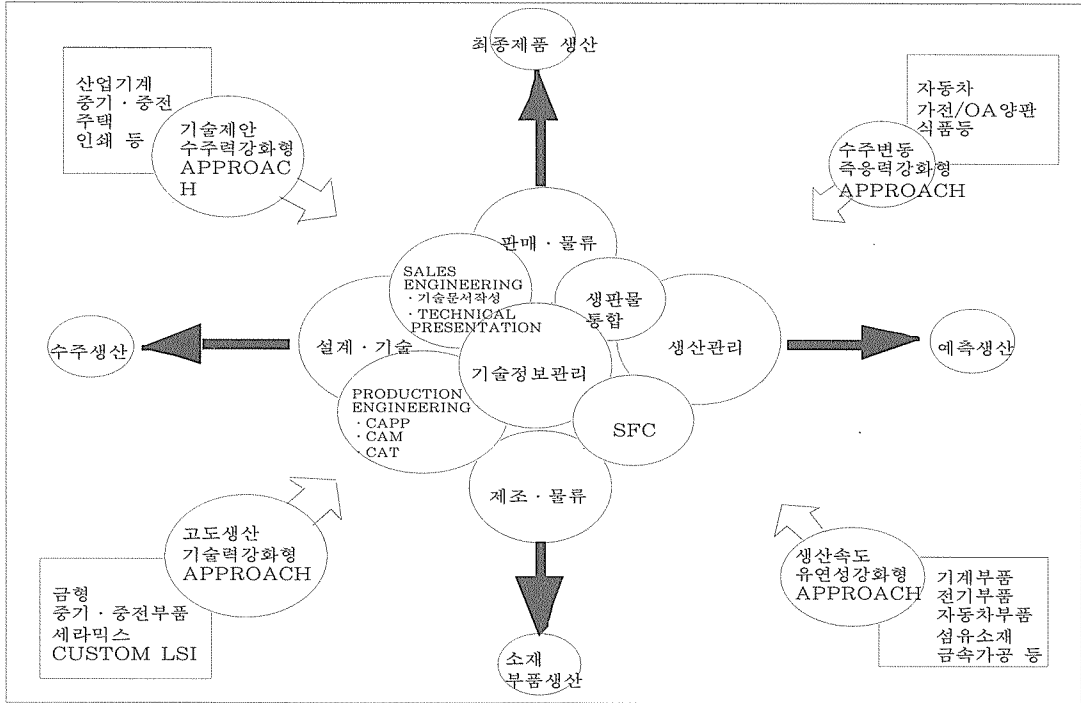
최종제품 생산

산업기계
중기 · 중전
주택
인쇄 등

기술제안
수주력강화형
APPROACH

자동차
가전/OA양판
식품등

수주변동
즉응력강화형
APPROACH

판매 · 물류

SALES ENGINEERING
· 기술문서작성
· TECHNICAL PRESENTATION

생판물 통합

수주생산

설계 · 기술

기술정보관리

생산관리

예측생산

PRODUCTION ENGINEERING
· CAPP
· CAM
· CAT

SFC

제조 · 물류

고도생산
기술력강화형
APPROACH

금형
중기 · 중전부품
세라믹스
CUSTOM LSI

생산속도
유연성강화형
APPROACH

기계부품
전기부품
자동차부품
섬유소재
금속가공 등

소재
부품생산